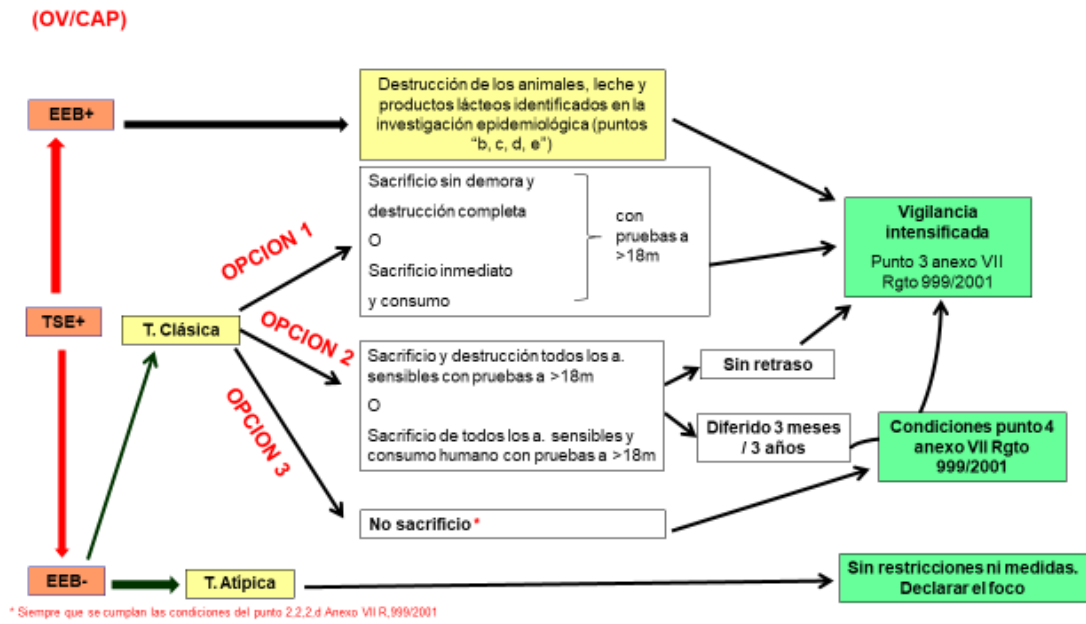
(OV/CAP)

EEB+

Destrucción de los animales, leche y productos lácteos identificados en la investigación epidemiológica (puntos "b, c, d, e")

TSE+

T. Clásica

OPCION 1

Sacrificio sin demora y destrucción completa
O
Sacrificio inmediato y consumo

con pruebas a >18m

Vigilancia intensificada

Punto 3 anexo VII Rgto 999/2001

OPCION 2

Sacrificio y destrucción todos los a. sensibles con pruebas a >18m
O
Sacrificio de todos los a. sensibles y consumo humano con pruebas a >18m

Sin retraso

Diferido 3 meses / 3 años

Condiciones punto 4 anexo VII Rgto 999/2001

OPCION 3

No sacrificio *

EEB-

T. Atípica

Sin restricciones ni medidas. Declarar el foco

* Siempre que se cumplan las condiciones del punto 2.2.2.d Anexo VII R.999/2001